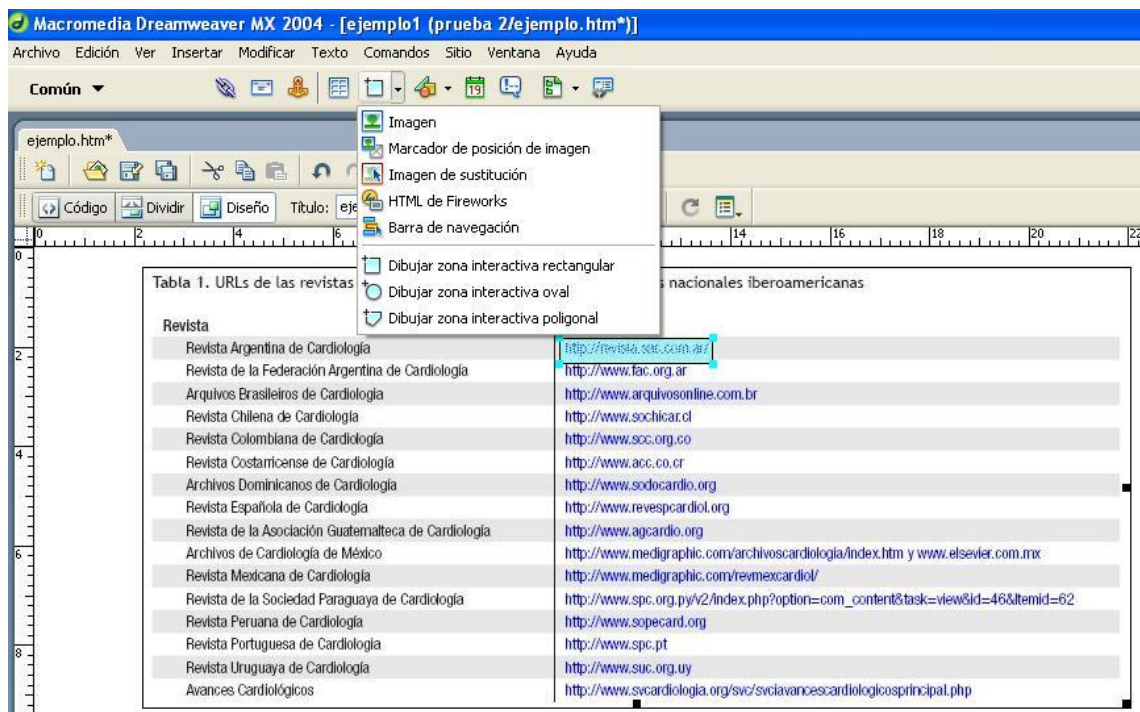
Macromedia Dreamweaver MX 2004 - [ejemplo1 (prueba 2/ejemplo.htm*)]

Archivo Edición Ver Insertar Modificar Texto Comandos Sitio Ventana Ayuda

Común ▼

ejemplo.htm*

Código Dividir Diseño Título: eje

Imagen
Marcador de posición de imagen
Imagen de sustitución
HTML de Fireworks
Barra de navegación
Dibujar zona interactiva rectangular
Dibujar zona interactiva oval
Dibujar zona interactiva poligonal

Tabla 1. URLs de las revistas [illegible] nacionales iberoamericanas

| Revista | |
|---|---|
| Revista Argentina de Cardiología | http://revista.sac.com.ar/ |
| Revista de la Federación Argentina de Cardiología | http://www.fac.org.ar |
| Arquivos Brasileiros de Cardiologia | http://www.arquivosonline.com.br |
| Revista Chilena de Cardiología | http://www.sochicar.cl |
| Revista Colombiana de Cardiología | http://www.scc.org.co |
| Revista Costarricense de Cardiología | http://www.acc.co.cr |
| Archivos Dominicanos de Cardiología | http://www.sodocardio.org |
| Revista Española de Cardiología | http://www.revespcardiol.org |
| Revista de la Asociación Guatemalteca de Cardiología | http://www.agcardio.org |
| Archivos de Cardiología de México | http://www.medigraphic.com/archivoscardiologia/index.htm y www.elsevier.com.mx |
| Revista Mexicana de Cardiología | http://www.medigraphic.com/revmexcardiol/ |
| Revista de la Sociedad Paraguaya de Cardiología | http://www.spc.org.py/v2/index.php?option=com_content&task=view&id=46&Itemid=62 |
| Revista Peruana de Cardiología | http://www.sopecard.org |
| Revista Portuguesa de Cardiologia | http://www.spc.pt |
| Revista Uruguaya de Cardiología | http://www.suc.org.uy |
| Avances Cardiológicos | http://www.svcardiologia.org/svc/svciavancescardiologicosprincipal.php |